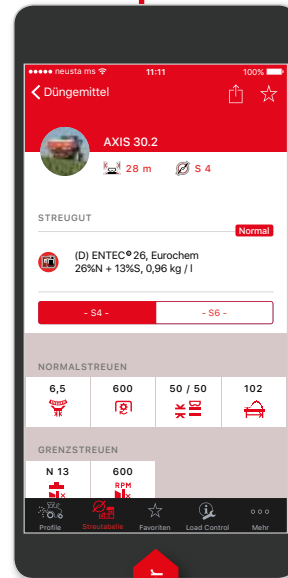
●●●●● neusta ms 11:11 100%

Düngemittel

AXIS 30.2

28 m S 4

STREUGUT

Normal

(D) ENTEC® 26, Eurochem
26%N + 13%S, 0,96 kg / l

| - S4 - | - S6 - |
|---|---|

NORMALSTREUEN

| 6,5 | 600 | 50 / 50 | 102 |
|---|---|---|---|

GRENZSTREUEN

| N 13 | 600 RPM |
|---|---|

Profile Streutabelle Favoriten Load Control Mehr